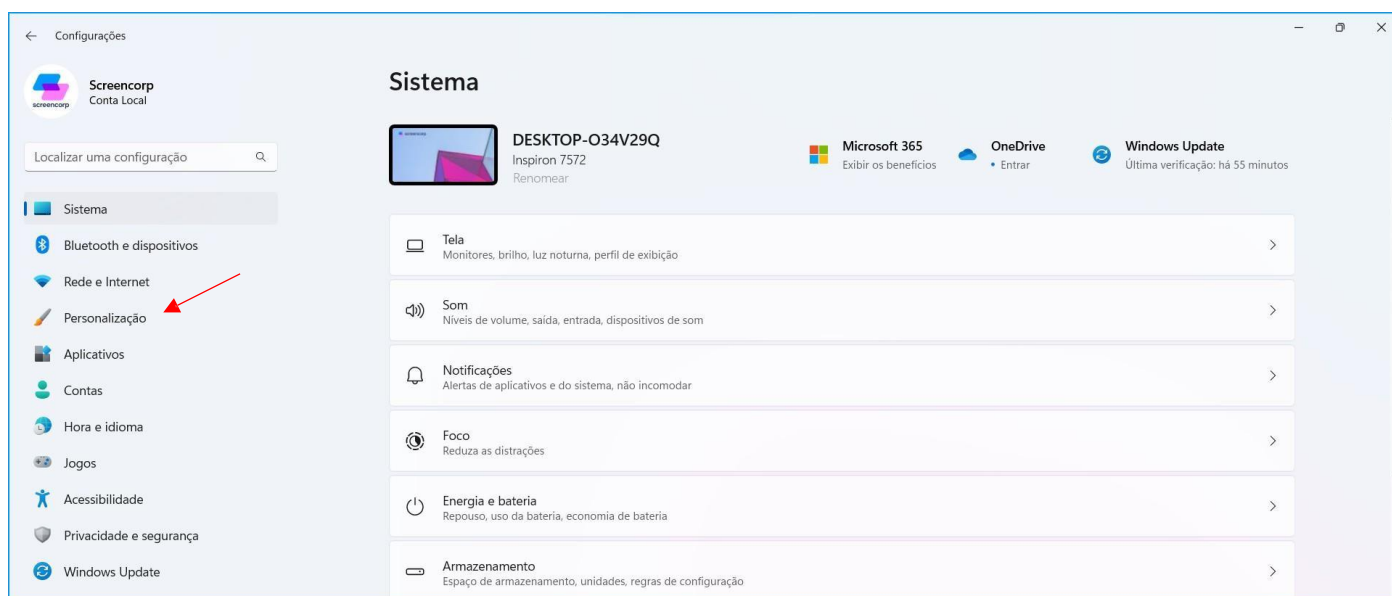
← Configurações

screencorp
Screencorp
Conta Local

Localizar uma configuração

Sistema
Bluetooth e dispositivos
Rede e Internet
Personalização
Aplicativos
Contas
Hora e idioma
Jogos
Acessibilidade
Privacidade e segurança
Windows Update

Sistema

DESKTOP-O34V29Q
Inspiron 7572
Renomear

Microsoft 365
Exibir os benefícios

OneDrive
• Entrar

Windows Update
Última verificação: há 55 minutos

Tela
Monitores, brilho, luz noturna, perfil de exibição

Som
Níveis de volume, saída, entrada, dispositivos de som

Notificações
Alertas de aplicativos e do sistema, não incomodar

Foco
Reduza as distrações

Energia e bateria
Repouso, uso da bateria, economia de bateria

Armazenamento
Espaço de armazenamento, unidades, regras de configuração